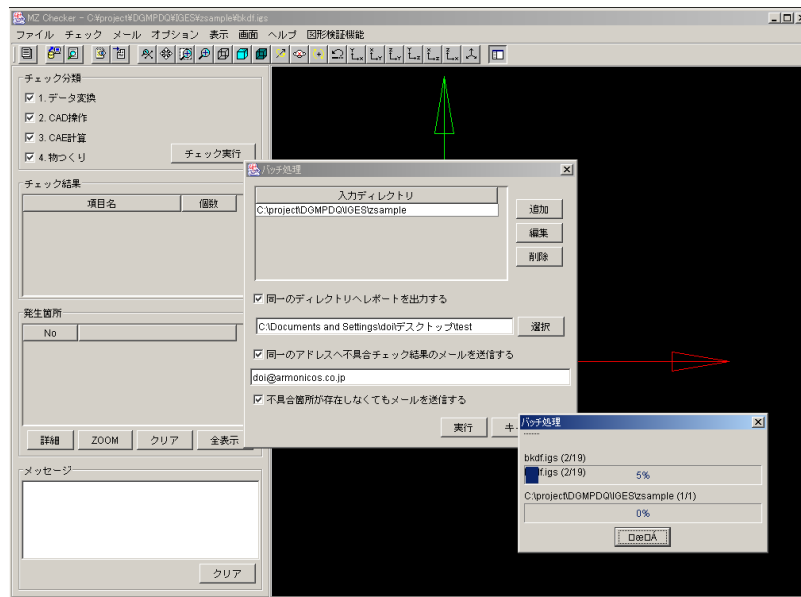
MZ Checker - C:¥project¥DGMPDQ¥IGES¥zsample¥bkdf.igs

ファイル チェック メール オプション 表示 画面 ヘルプ 図形検証機能

チェック分類
☑ 1. データ変換
☑ 2. CAD操作
☑ 3. CAE計算
☑ 4. 物つくり
チェック実行

チェック結果
| 項目名 | 個数 |
|---|---|

発生箇所
| No | |
|---|---|

詳細 ZOOM クリア 全表示

メッセージ

クリア

バッチ処理

| 入力ディレクトリ |
|---|
| C:\project\DGMPDQ\IGES\zsample |

追加
編集
削除

☑ 同一のディレクトリへレポートを出力する

C:\Documents and Settings\doi\デスクトップ\test
選択

☑ 同一のアドレスへ不具合チェック結果のメールを送信する

doi@armonicos.co.jp

☑ 不具合箇所が存在しなくてもメールを送信する

実行 キ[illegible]

バッチ処理

bkdf.igs (2/19)
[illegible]f.igs (2/19) 5%

C:\project\DGMPDQ\IGES\zsample (1/1)
0%

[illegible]